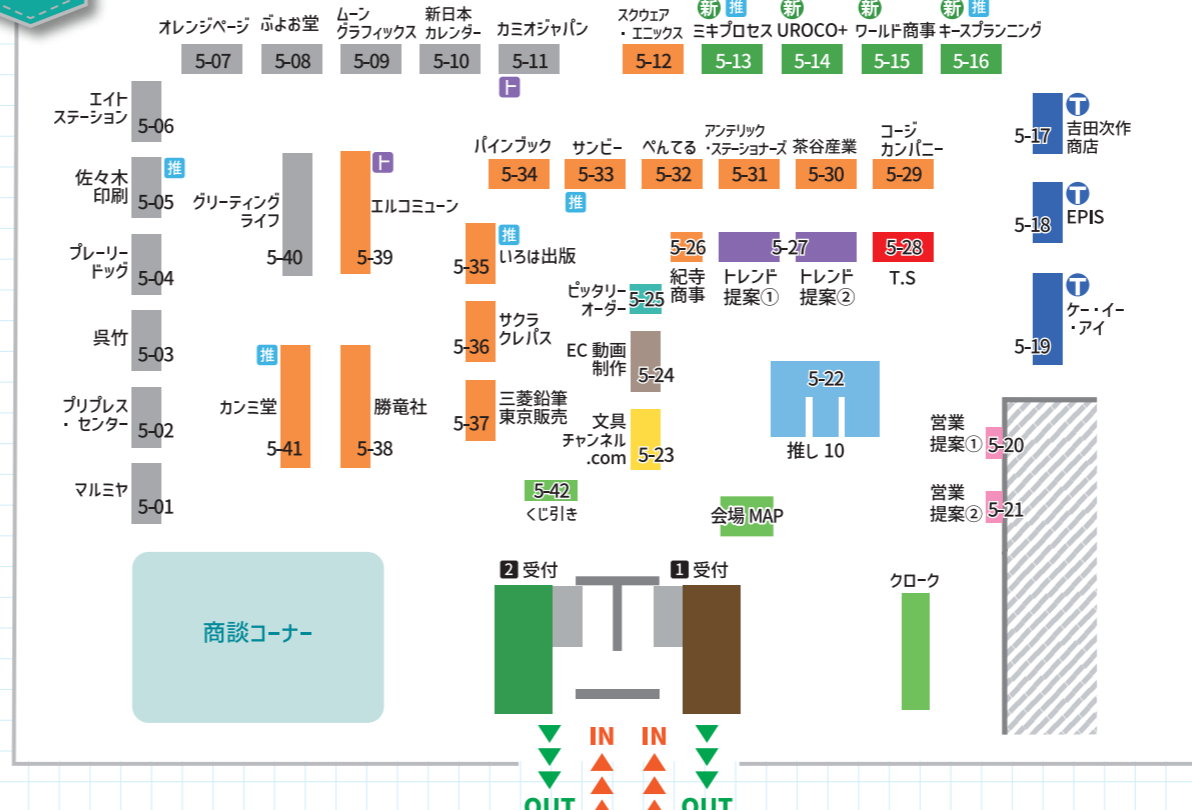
オレンジページ 5-07
ぷよお堂 5-08
ムーン グラフィックス 5-09
新日本 カレンダー 5-10
カミオジャパン 5-11
ト
スクウェア・エニックス 5-12
新 推 ミキプロセス 5-13
新 UROCO+ 5-14
新 ワールド商事 5-15
新 推 キースプランニング 5-16

エイトステーション 5-06
推 佐々木印刷 5-05
プレーリードッグ 5-04
呉竹 5-03
プリプレス・センター 5-02
マルミヤ 5-01

グリーティングライフ 5-40
ト エルコミューン 5-39
推 カンミ堂 5-41
勝竜社 5-38

パインブック 5-34
サンビー 5-33
推
ぺんてる 5-32
アンテリック・ステーショナーズ 5-31
茶谷産業 5-30
コージカンパニー 5-29

推 いろは出版 5-35
サクラクレパス 5-36
三菱鉛筆東京販売 5-37

5-26 紀寺商事
5-27 トレンド提案① トレンド提案②
5-28 T.S
ピッタリーオーダー 5-25
EC 動画制作 5-24
文具チャンネル.com 5-23
5-22 推し 10
5-42 くじ引き
会場 MAP

T 5-17 吉田次作商店
T 5-18 EPIS
T 5-19 ケー・イー・アイ
営業提案① 5-20
営業提案② 5-21

商談コーナー
2 受付
1 受付
クローク
IN
IN
OUT
OUT